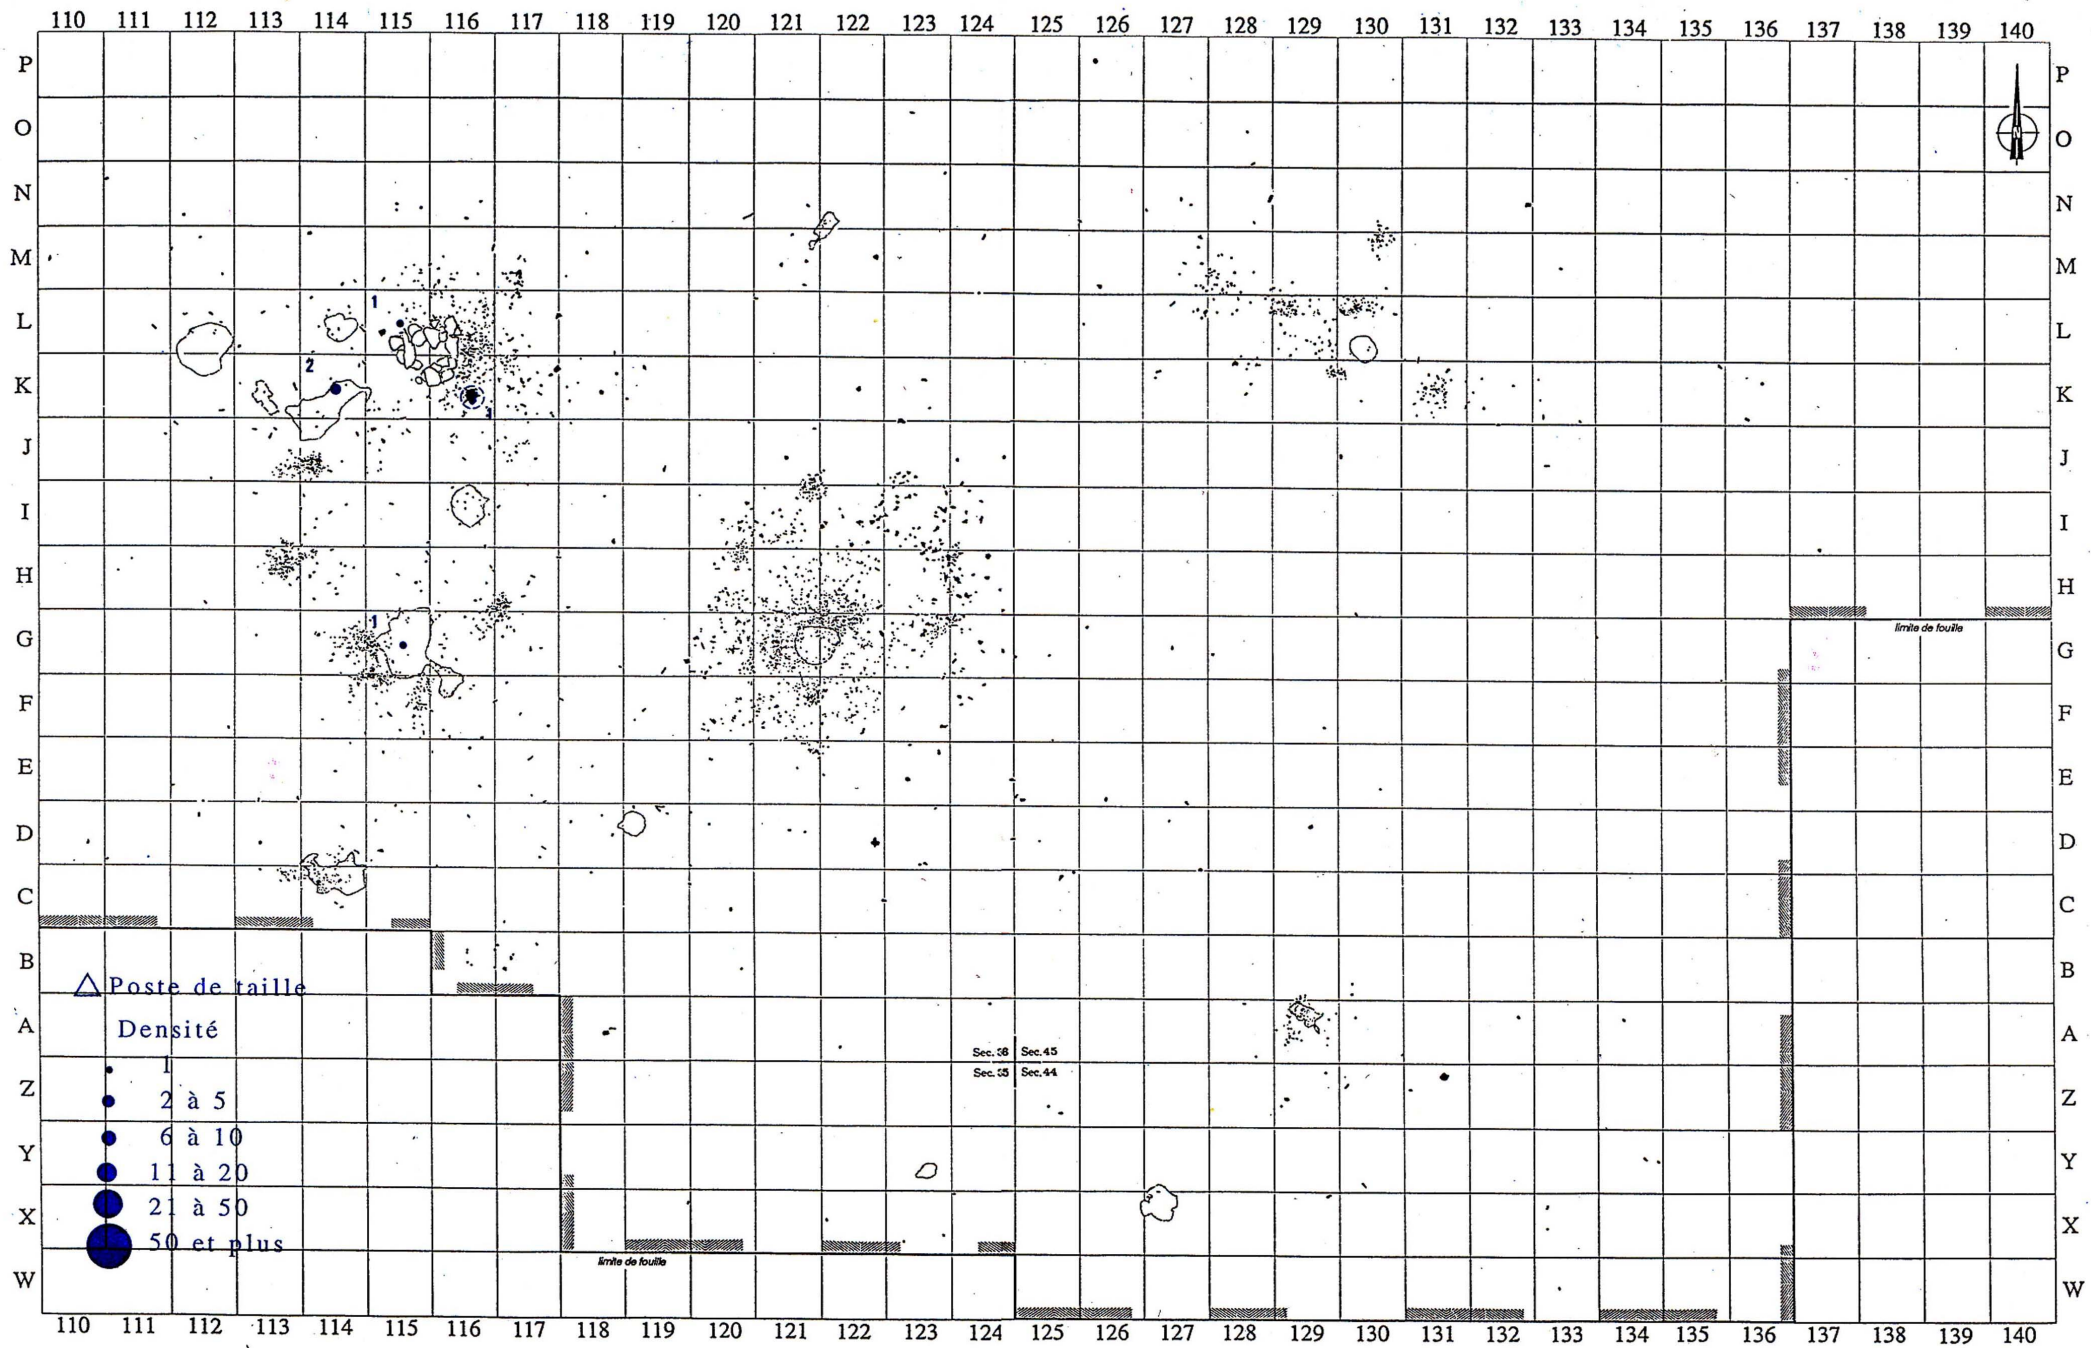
110 111 112 113 114 115 116 117 118 119 120 121 122 123 124 125 126 127 128 129 130 131 132 133 134 135 136 137 138 139 140

P
O
N
M
L
K
J
I
H
G
F
E
D
C
B
A
Z
Y
X
W

P
O
N
M
L
K
J
I
H
G
F
E
D
C
B
A
Z
Y
X
W

1
2
3
1

limite de fouille

Sec. 38 Sec. 45
Sec. 35 Sec. 44

limite de fouille

△ Poste de taille
Densité
1
2 à 5
6 à 10
11 à 20
21 à 50
50 et plus

110 111 112 113 114 115 116 117 118 119 120 121 122 123 124 125 126 127 128 129 130 131 132 133 134 135 136 137 138 139 140